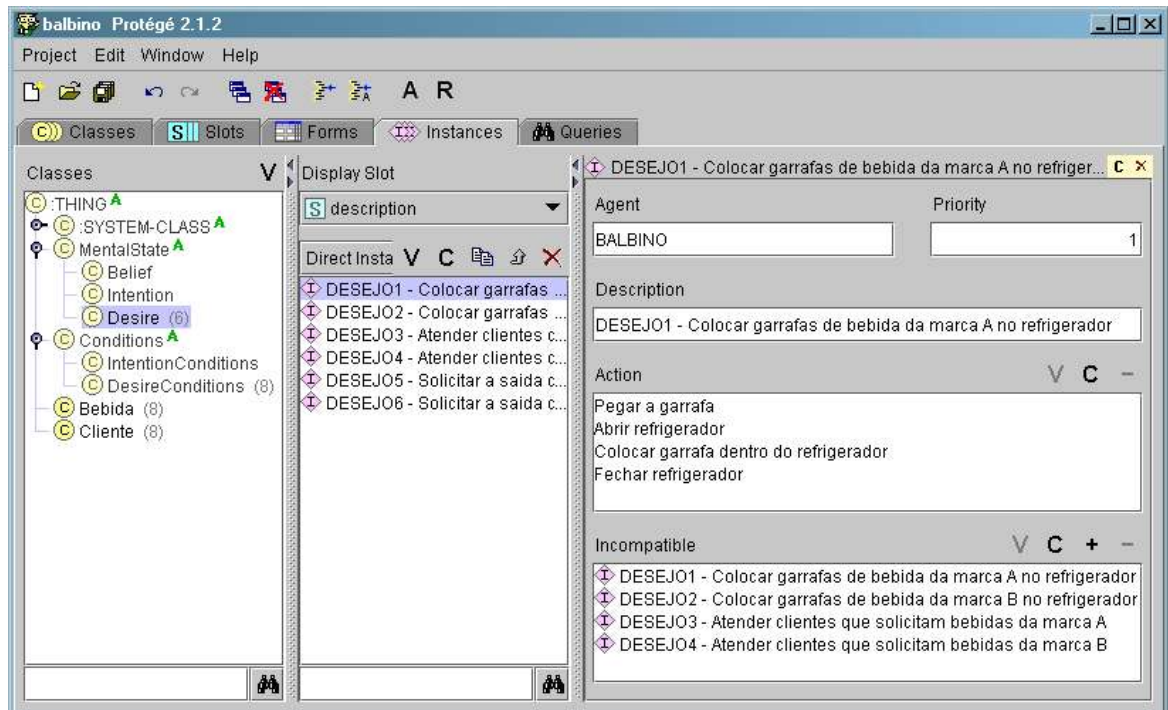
balbino Protégé 2.1.2

Project Edit Window Help

A R

C Classes S Slots Forms Instances Queries

Classes V

C :THING A
C :SYSTEM-CLASS A
C MentalState A
C Belief
C Intention
C Desire (6)
C Conditions A
C IntentionConditions
C DesireConditions (8)
C Bebida (8)
C Cliente (8)

Display Slot

S description

Direct Insta V C

DESEJO1 - Colocar garrafas ...
DESEJO2 - Colocar garrafas ...
DESEJO3 - Atender clientes c...
DESEJO4 - Atender clientes c...
DESEJO5 - Solicitar a saida c...
DESEJO6 - Solicitar a saida c...

DESEJO1 - Colocar garrafas de bebida da marca A no refriger... C ×

Agent
BALBINO

Priority
1

Description
DESEJO1 - Colocar garrafas de bebida da marca A no refrigerador

Action V C −
Pegar a garrafa
Abrir refrigerador
Colocar garrafa dentro do refrigerador
Fechar refrigerador

Incompatible V C + −
DESEJO1 - Colocar garrafas de bebida da marca A no refrigerador
DESEJO2 - Colocar garrafas de bebida da marca B no refrigerador
DESEJO3 - Atender clientes que solicitam bebidas da marca A
DESEJO4 - Atender clientes que solicitam bebidas da marca B